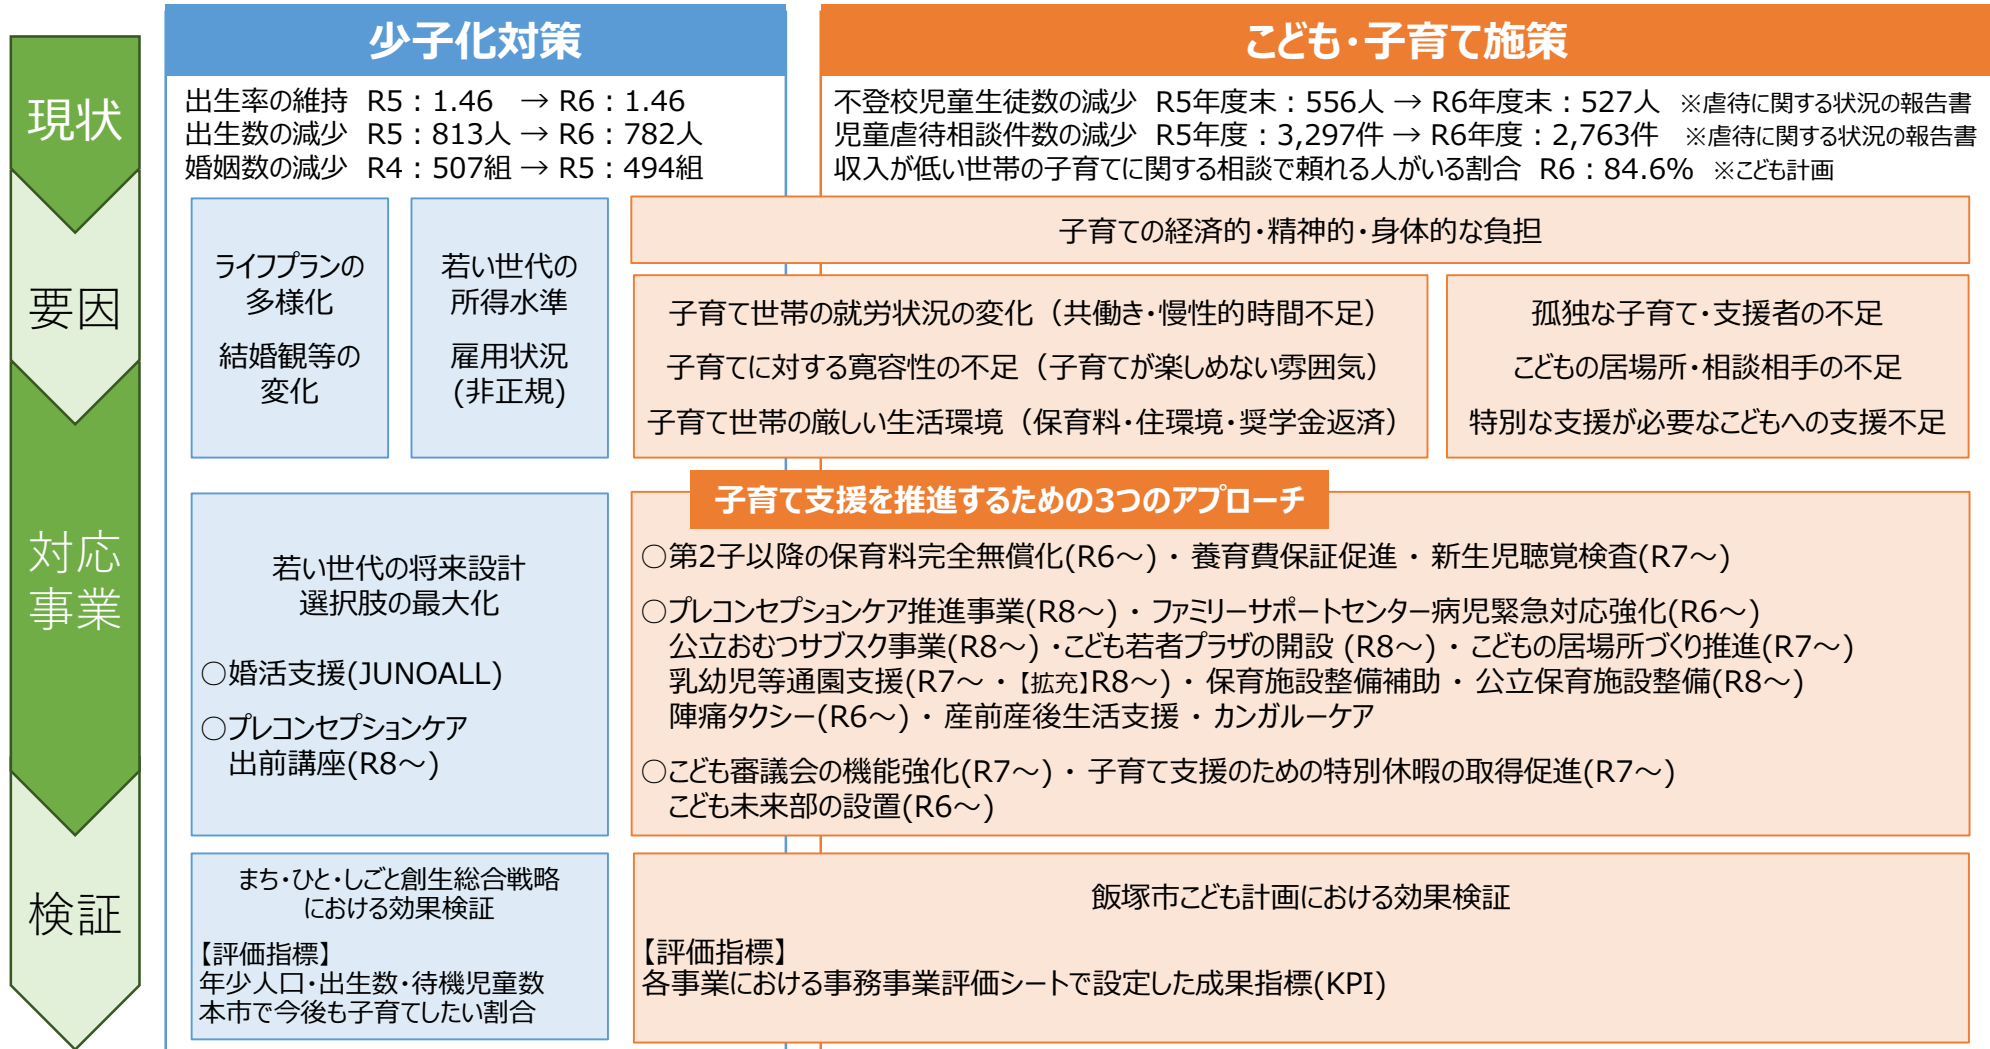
現状

要因

対応事業

検証

少子化対策

出生率の維持　R5：1.46　→ R6：1.46
出生数の減少　R5：813人 → R6：782人
婚姻数の減少　R4：507組 → R5：494組

ライフプランの多様化

結婚観等の変化

若い世代の所得水準

雇用状況(非正規)

若い世代の将来設計選択肢の最大化

○婚活支援(JUNOALL)

○プレコンセプションケア出前講座(R8～)

まち・ひと・しごと創生総合戦略における効果検証

【評価指標】
年少人口・出生数・待機児童数
本市で今後も子育てしたい割合

こども・子育て施策

不登校児童生徒数の減少　R5年度末：556人 → R6年度末：527人　※虐待に関する状況の報告書
児童虐待相談件数の減少　R5年度：3,297件 → R6年度：2,763件　※虐待に関する状況の報告書
収入が低い世帯の子育てに関する相談で頼れる人がいる割合　R6：84.6%　※こども計画

子育ての経済的・精神的・身体的な負担

子育て世帯の就労状況の変化（共働き・慢性的時間不足）
子育てに対する寛容性の不足（子育てが楽しめない雰囲気）
子育て世帯の厳しい生活環境（保育料・住環境・奨学金返済）

孤独な子育て・支援者の不足
こどもの居場所・相談相手の不足
特別な支援が必要なこどもへの支援不足

子育て支援を推進するための3つのアプローチ

○第2子以降の保育料完全無償化(R6～)・養育費保証促進 ・新生児聴覚検査(R7～)

○プレコンセプションケア推進事業(R8～)・ファミリーサポートセンター病児緊急対応強化(R6～)
公立おむつサブスク事業(R8～)・こども若者プラザの開設 (R8～)・こどもの居場所づくり推進(R7～)
乳幼児等通園支援(R7～・【拡充】R8～)・保育施設整備補助 ・公立保育施設整備(R8～)
陣痛タクシー(R6～)・産前産後生活支援 ・カンガルーケア

○こども審議会の機能強化(R7～)・子育て支援のための特別休暇の取得促進(R7～)
こども未来部の設置(R6～)

飯塚市こども計画における効果検証

【評価指標】
各事業における事務事業評価シートで設定した成果指標(KPI)